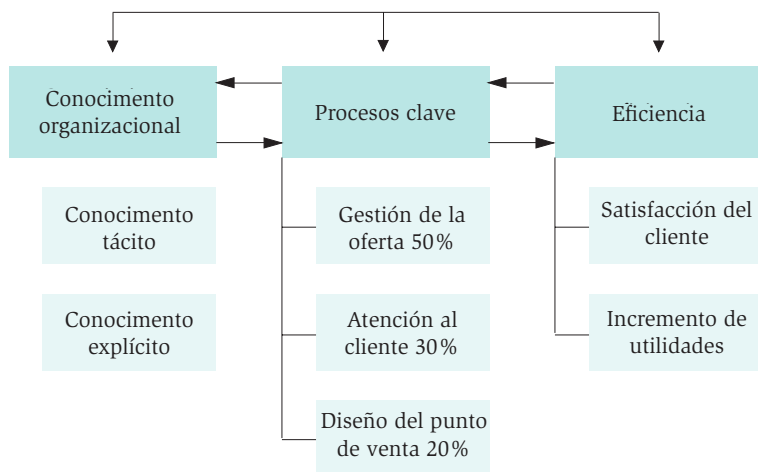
Conocimento organizacional

Procesos clave

Eficiencia

Conocimento tácito

Conocimento explícito

Gestión de la oferta 50%

Atención al cliente 30%

Diseño del punto de venta 20%

Satisfacción del cliente

Incremento de utilidades